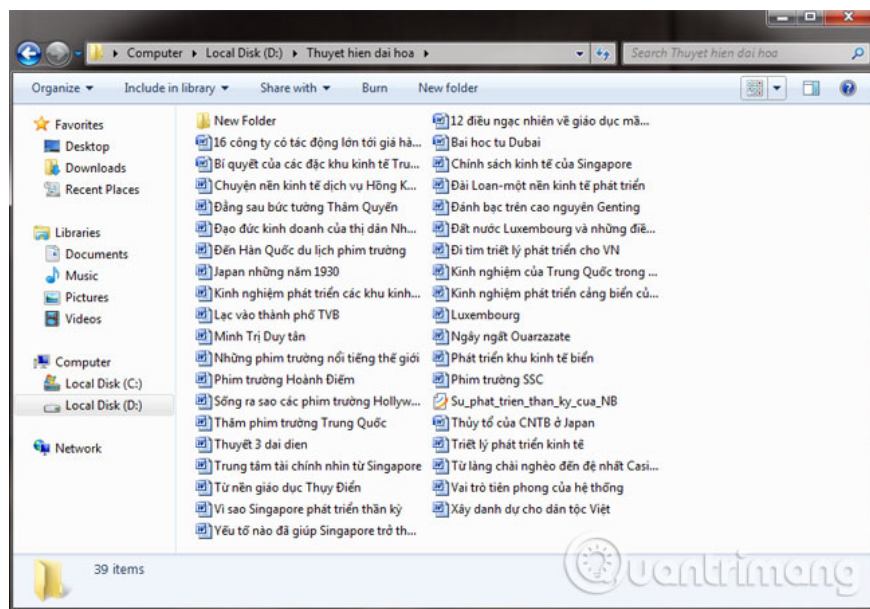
Computer ▸ Local Disk (D:) ▸ Thuyet hien dai hoa ▸

Search Thuyet hien dai hoa

Organize ▾ Include in library ▾ Share with ▾ Burn New folder

Favorites
Desktop
Downloads
Recent Places

Libraries
Documents
Music
Pictures
Videos

Computer
Local Disk (C:)
Local Disk (D:)

Network

New Folder
16 công ty có tác động lớn tới giá hà...
Bí quyết của các đặc khu kinh tế Tru...
Chuyện nền kinh tế dịch vụ Hồng K...
Đằng sau bức tường Thâm Quyến
Đạo đức kinh doanh của thị dân Nh...
Đến Hàn Quốc du lịch phim trường
Japan những năm 1930
Kinh nghiệm phát triển các khu kinh...
Lạc vào thành phố TVB
Minh Trị Duy tân
Những phim trường nổi tiếng thế giới
Phim trường Hoành Điếm
Sống ra sao các phim trường Hollyw...
Thăm phim trường Trung Quốc
Thuyết 3 dai dien
Trung tâm tài chính nhìn từ Singapore
Từ nền giáo dục Thụy Điển
Vì sao Singapore phát triển thần kỳ
Yếu tố nào đã giúp Singapore trở th...
12 điều ngạc nhiên về giáo dục mã...
Bai hoc tu Dubai
Chính sách kinh tế của Singapore
Đài Loan-một nền kinh tế phát triển
Đánh bạc trên cao nguyên Genting
Đất nước Luxembourg và những điề...
Đi tìm triết lý phát triển cho VN
Kinh nghiệm của Trung Quốc trong ...
Kinh nghiệm phát triển cảng biển củ...
Luxembourg
Ngây ngất Ouarzazate
Phát triển khu kinh tế biển
Phim trường SSC
Su_phat_trien_than_ky_cua_NB
Thủy tổ của CNTB ở Japan
Triết lý phát triển kinh tế
Từ làng chài nghèo đến đệ nhất Casi...
Vai trò tiên phong của hệ thống
Xây danh dự cho dân tộc Việt

39 items

uantrimang